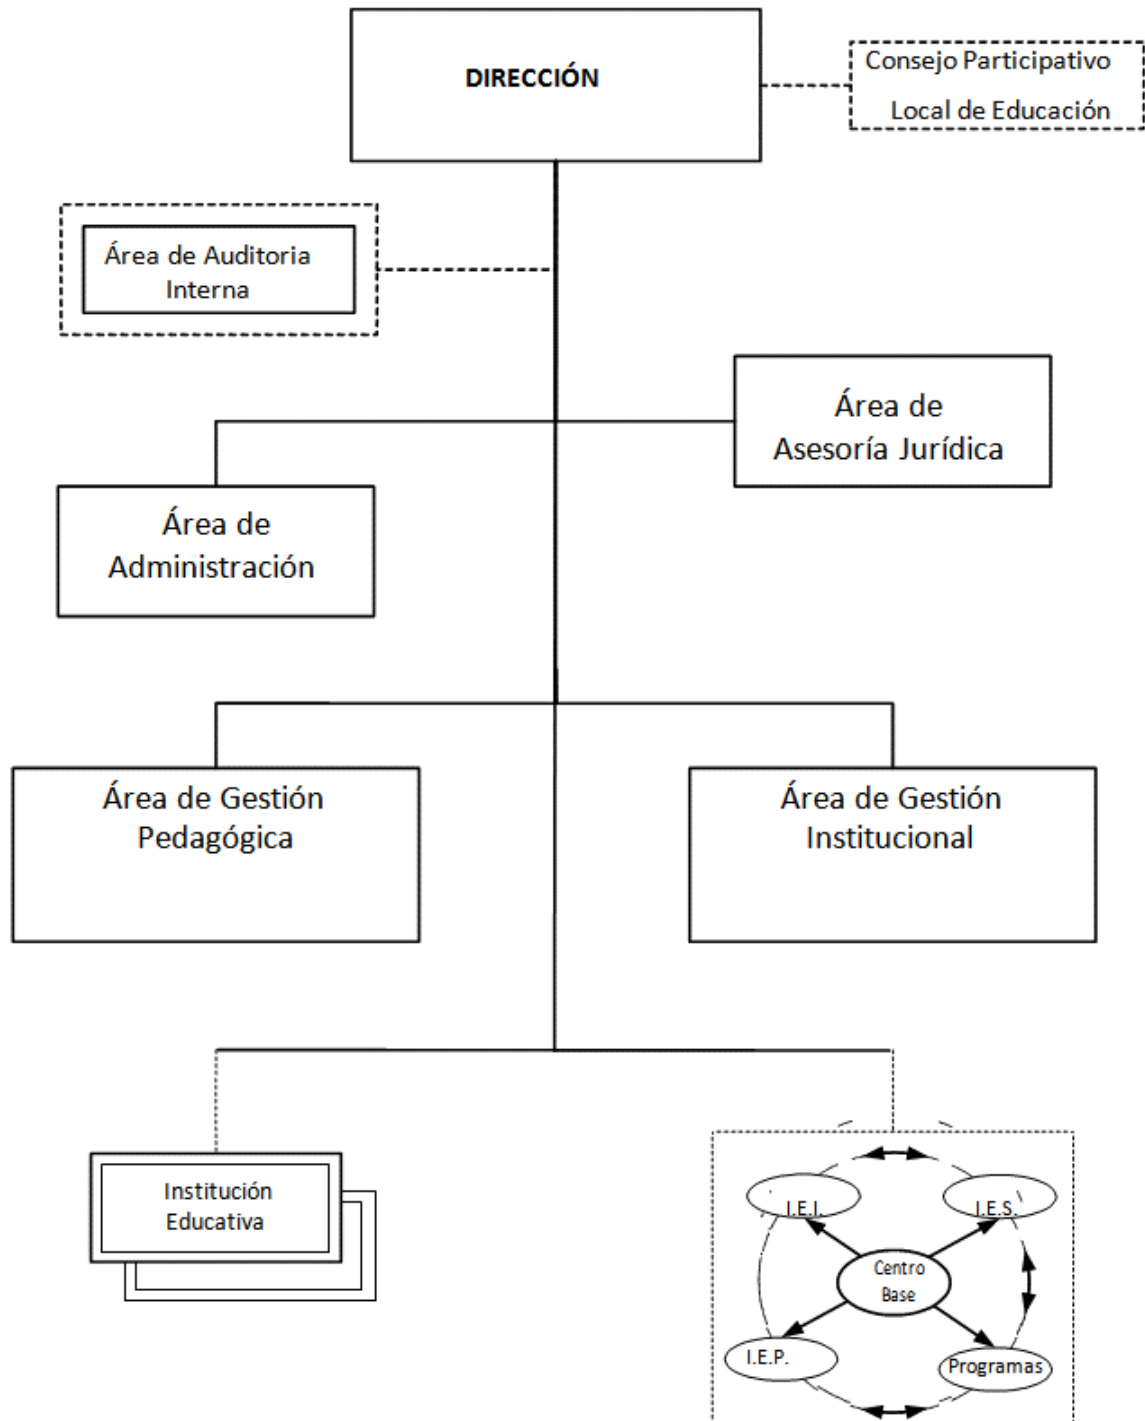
DIRECCIÓN

Consejo Participativo Local de Educación

Área de Auditoria Interna

Área de Asesoría Jurídica

Área de Administración

Área de Gestión Pedagógica

Área de Gestión Institucional

Institución Educativa

I.E.I.

I.E.S.

Centro Base

I.E.P.

Programas